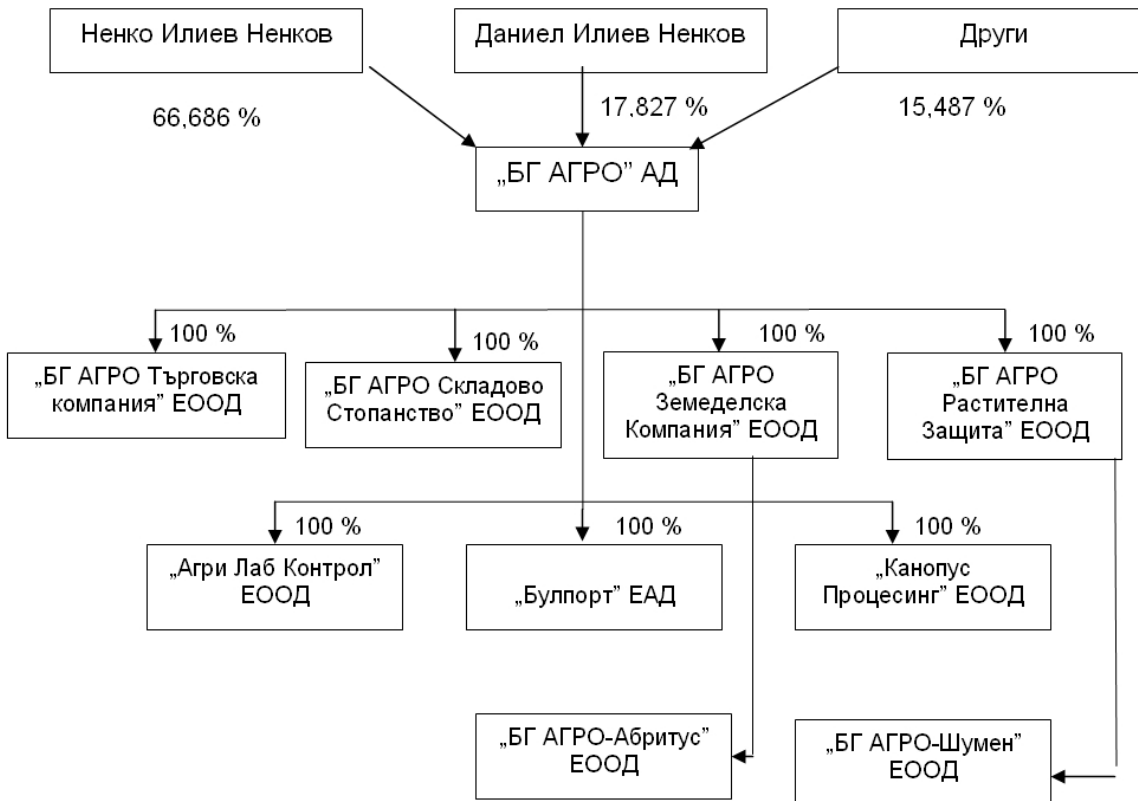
Ненко Илиев Ненков

Даниел Илиев Ненков

Други

66,686 %

17,827 %

15,487 %

„БГ АГРО" АД

100 %

100 %

100 %

100 %

„БГ АГРО Търговска компания" ЕООД

„БГ АГРО Складово Стопанство" ЕООД

„БГ АГРО Земеделска Компания" ЕООД

„БГ АГРО Растителна Защита" ЕООД

100 %

100 %

100 %

„Агри Лаб Контрол" ЕООД

„Булпорт" ЕАД

„Канопус Процесинг" ЕООД

„БГ АГРО-Абритус" ЕООД

„БГ АГРО-Шумен" ЕООД